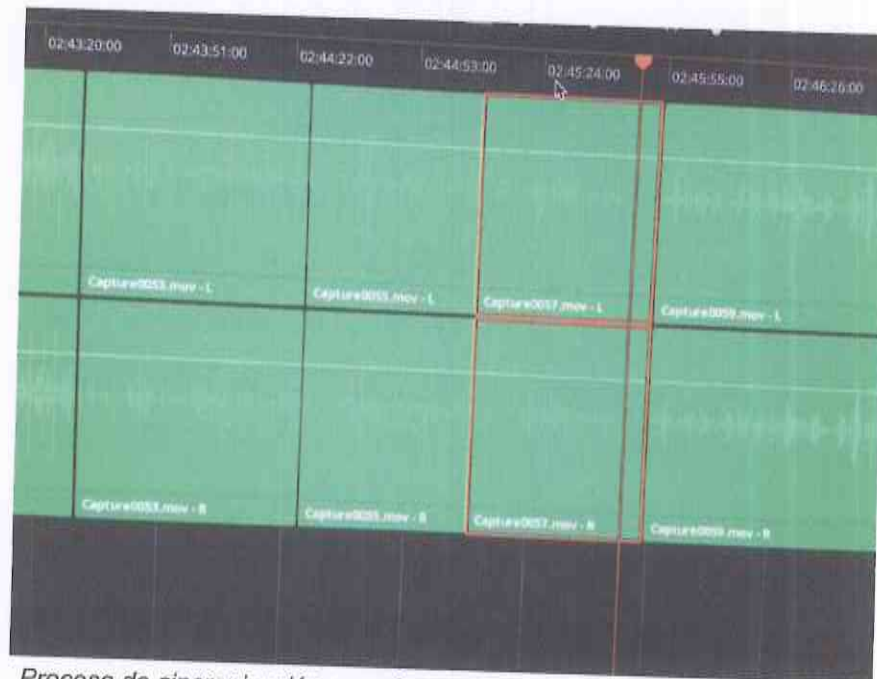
02:43:20:00
02:43:51:00
02:44:22:00
02:44:53:00
02:45:24:00
02:45:55:00
02:46:26:00

Capture0053.mov - L
Capture0055.mov - L
Capture0057.mov - L
Capture0059.mov - L

Capture0053.mov - R
Capture0055.mov - R
Capture0057.mov - R
Capture0059.mov - R

Proceso de sincronización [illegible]